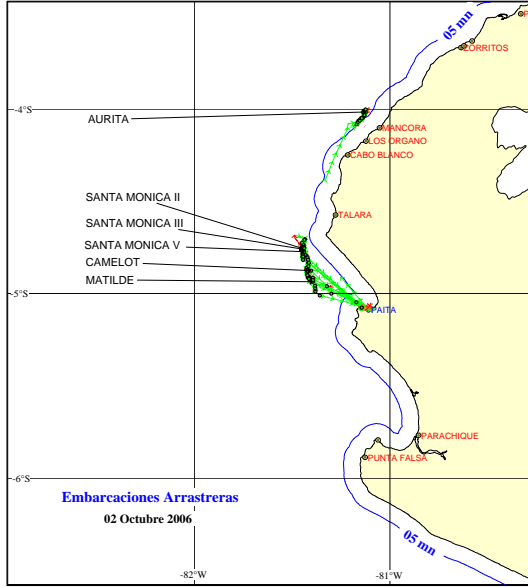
05 mn
ZORRITOS
-4°S
AURITA
MANCORA
LOS ORGANO
CABO BLANCO
TALARA
SANTA MONICA II
SANTA MONICA III
SANTA MONICA V
CAMELOT
MATILDE
-5°S
PAITA
PARACHIQUE
PUNTA FALSA
-6°S
Embarcaciones Arrastreras
02 Octubre 2006
05 mn
-82°W
-81°W